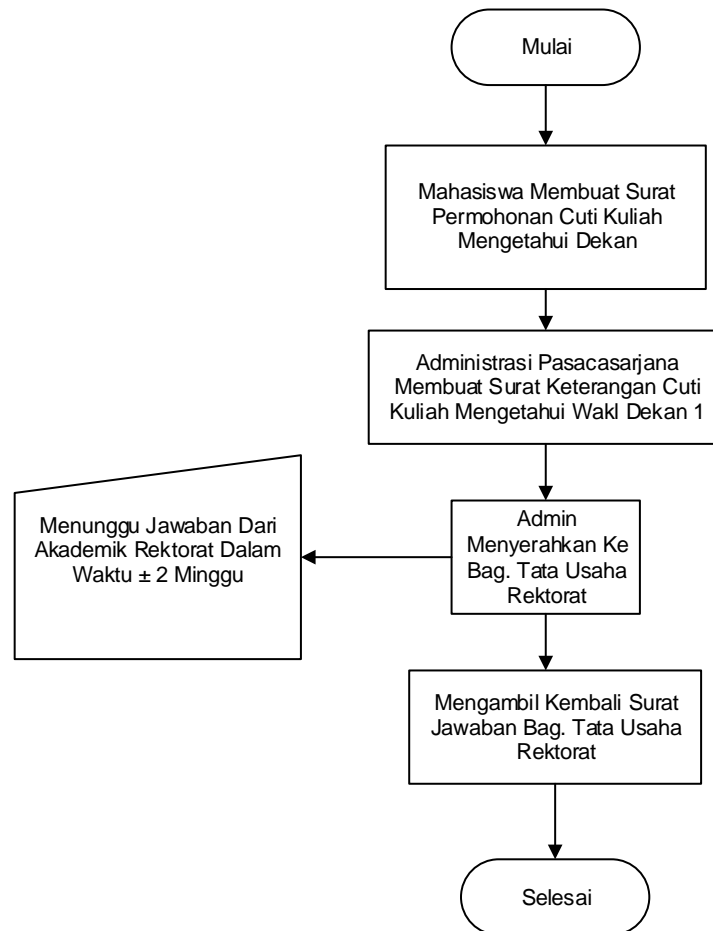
Mulai

Mahasiswa Membuat Surat Permohonan Cuti Kuliah Mengetahui Dekan

Administrasi Pasacasarjana Membuat Surat Keterangan Cuti Kuliah Mengetahui Wakl Dekan 1

Admin Menyerahkan Ke Bag. Tata Usaha Rektorat

Menunggu Jawaban Dari Akademik Rektorat Dalam Waktu ± 2 Minggu

Mengambil Kembali Surat Jawaban Bag. Tata Usaha Rektorat

Selesai